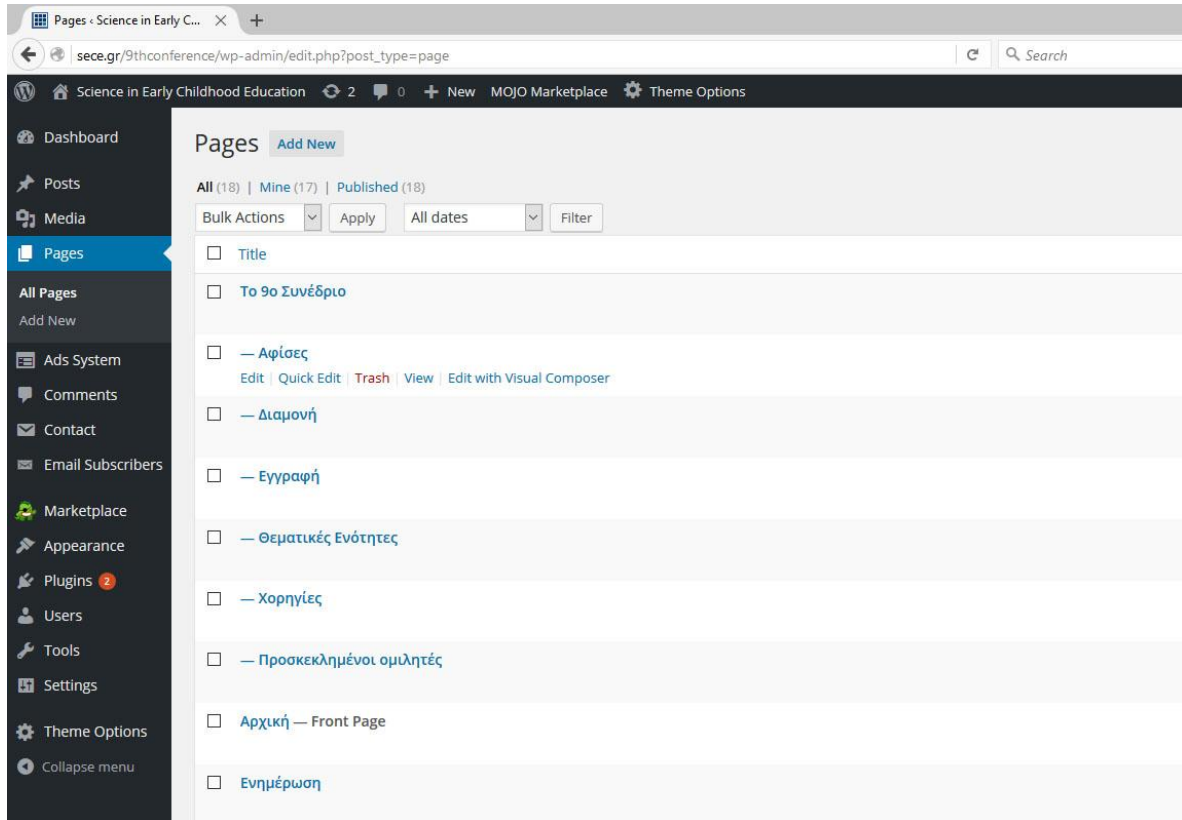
Pages ‹ Science in Early C... ×

sece.gr/9thconference/wp-admin/edit.php?post_type=page

Search

Science in Early Childhood Education 2 0 + New MOJO Marketplace Theme Options

Dashboard
Posts
Media
Pages
All Pages
Add New
Ads System
Comments
Contact
Email Subscribers
Marketplace
Appearance
Plugins 2
Users
Tools
Settings
Theme Options
Collapse menu

Pages Add New

All (18) | Mine (17) | Published (18)

Bulk Actions Apply All dates Filter

Title

Το 9ο Συνέδριο

— Αφίσες
Edit | Quick Edit | Trash | View | Edit with Visual Composer

— Διαμονή

— Εγγραφή

— Θεματικές Ενότητες

— Χορηγίες

— Προσκεκλημένοι ομιλητές

Αρχική — Front Page

Ενημέρωση